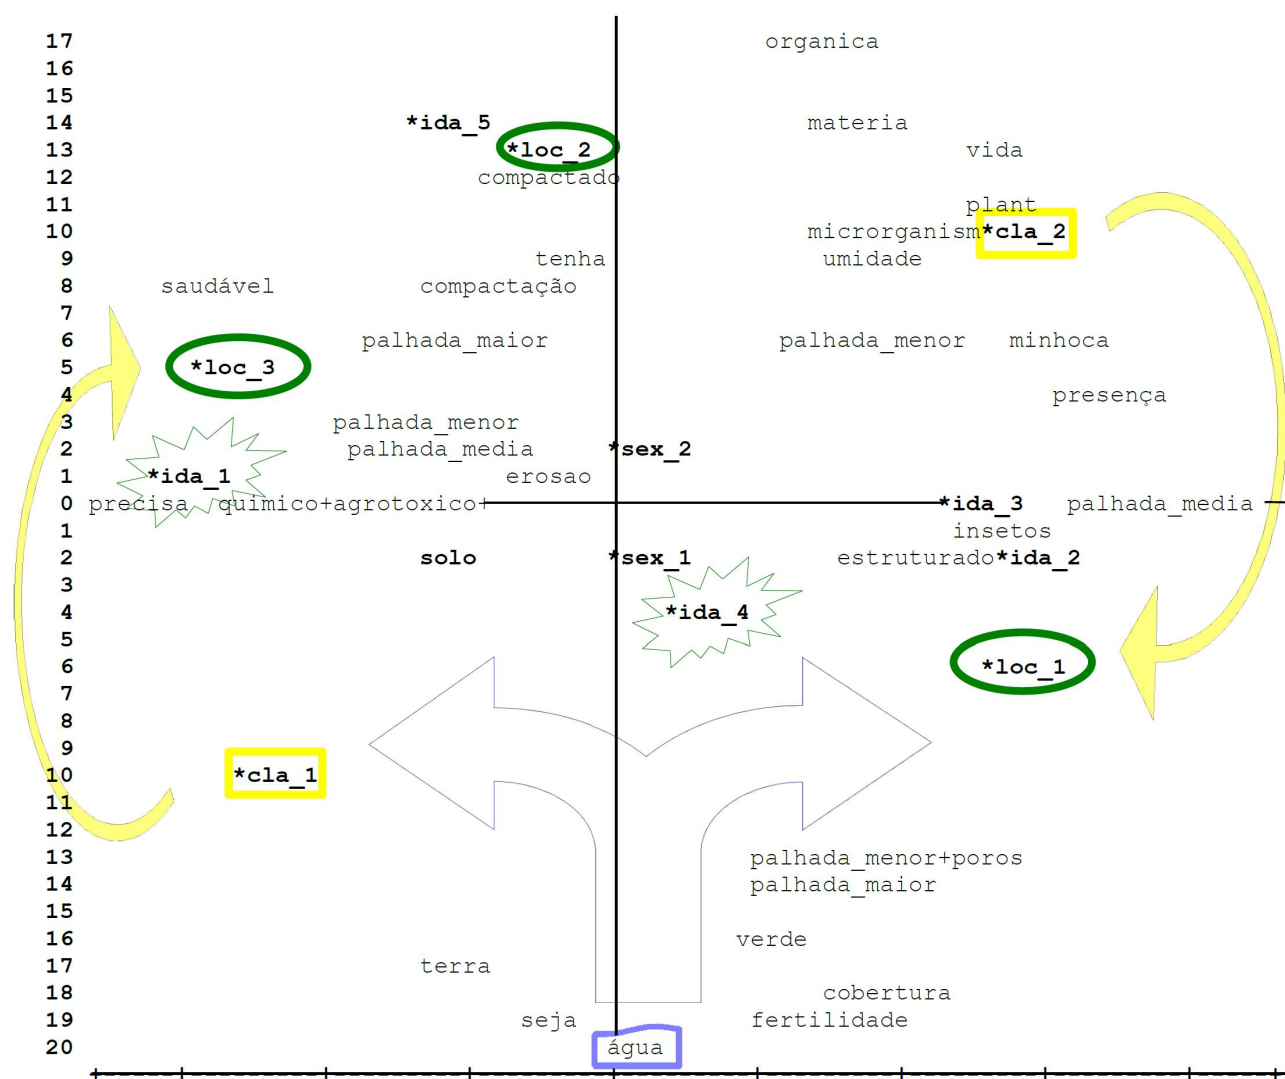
17 organica
16
15
14 *ida_5 materia
13 *loc_2 vida
12 compactado
11 plant
10 microrganism*cla_2
9 tenha umidade
8 saudável compactação
7
6 palhada_maior palhada_menor minhoca
5 *loc_3
4 presença
3 palhada_menor
2 palhada_media *sex_2
1 *ida_1 erosao
0 precisa quimico+agrotoxico+ *ida_3 palhada_media
1 insetos
2 solo *sex_1 estruturado*ida_2
3
4 *ida_4
5
6 *loc_1
7
8
9
10 *cla_1
11
12
13 palhada_menor+poros
14 palhada_maior
15
16 verde
17 terra
18 cobertura
19 seja fertilidade
20 água